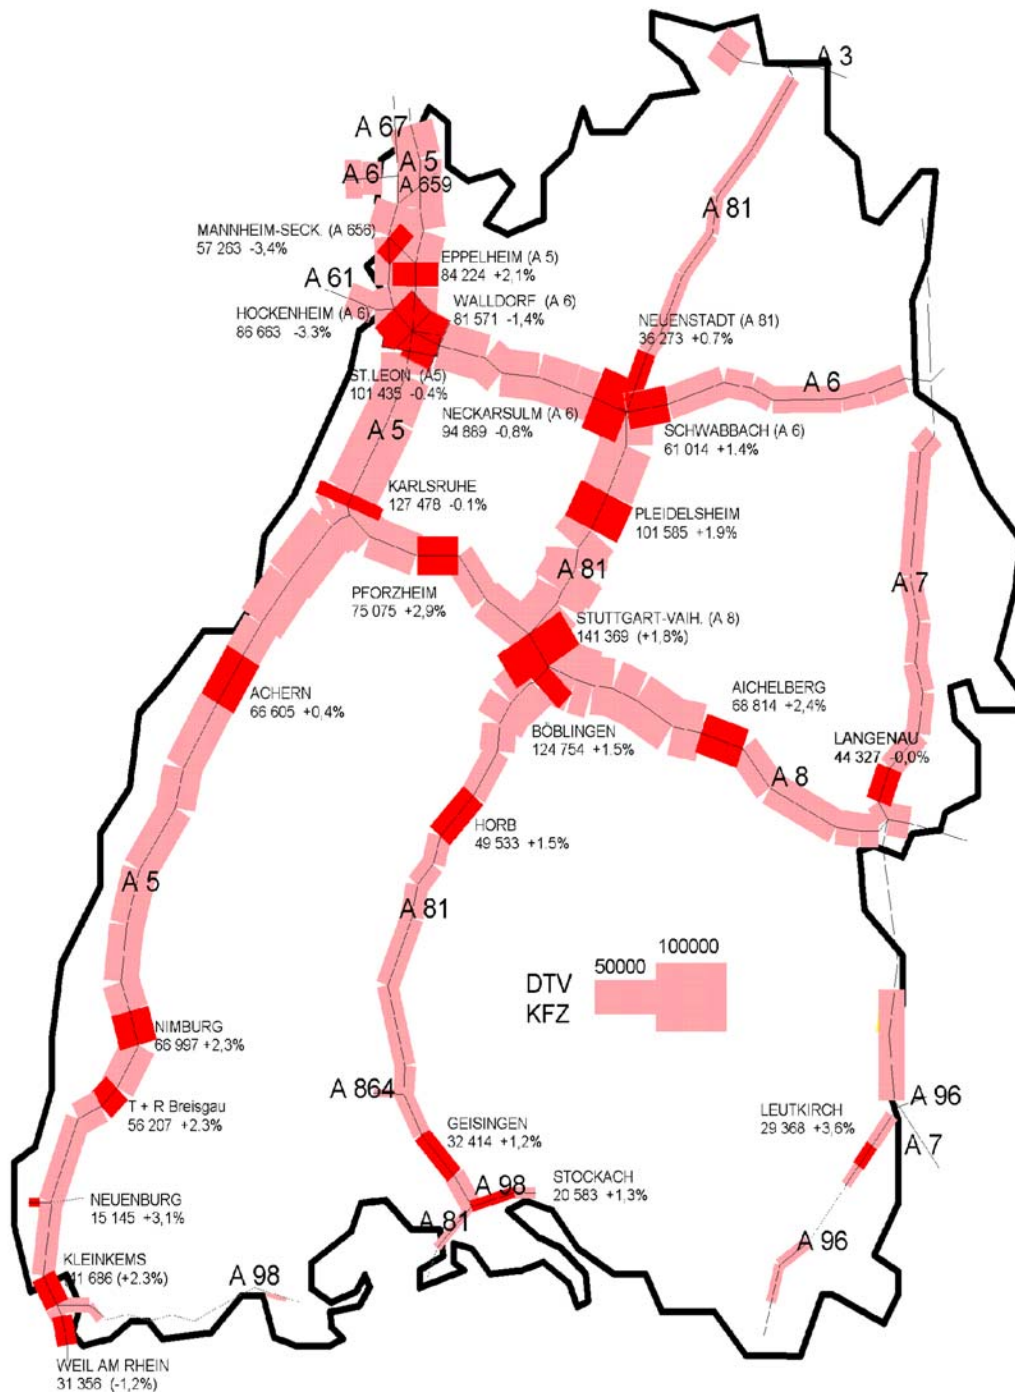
A 3

A 67
A 6
A 5
A 659

A 81

MANNHEIM-SECK. (A 656)
57 263 -3,4%

EPPELHEIM (A 5)
84 224 +2,1%

A 61

HOCKENHEIM (A 6)
86 663 -3.3%

WALLDORF (A 6)
81 571 -1,4%

NEUENSTADT (A 81)
36 273 +0.7%

A 6

ST.LEON (A5)
101 435 -0.4%

NECKARSULM (A 6)
94 869 -0,8%

SCHWABBACH (A 6)
61 014 +1.4%

A 5

KARLSRUHE
127 478 -0.1%

PLEIDELSHEIM
101 585 +1.9%

A 81

A 7

PFORZHEIM
75 075 +2,9%

STUTTGART-VAIH. (A 8)
141 369 (+1,8%)

ACHERN
66 605 +0,4%

AICHELBERG
68 814 +2,4%

BÖBLINGEN
124 754 +1.5%

LANGENAU
44 327 -0,0%

A 8

HORB
49 533 +1.5%

A 5

A 81

50000
100000
DTV
KFZ

NIMBURG
66 997 +2,3%

A 864

T + R Breisgau
56 207 +2.3%

GEISINGEN
32 414 +1,2%

LEUTKIRCH
29 368 +3,6%

A 96

A 7

A 98

STOCKACH
20 583 +1,3%

NEUENBURG
15 145 +3,1%

A 81

A 96

KLEINKEMS
41 686 (+2.3%)

A 98

WEIL AM RHEIN
31 356 (-1,2%)